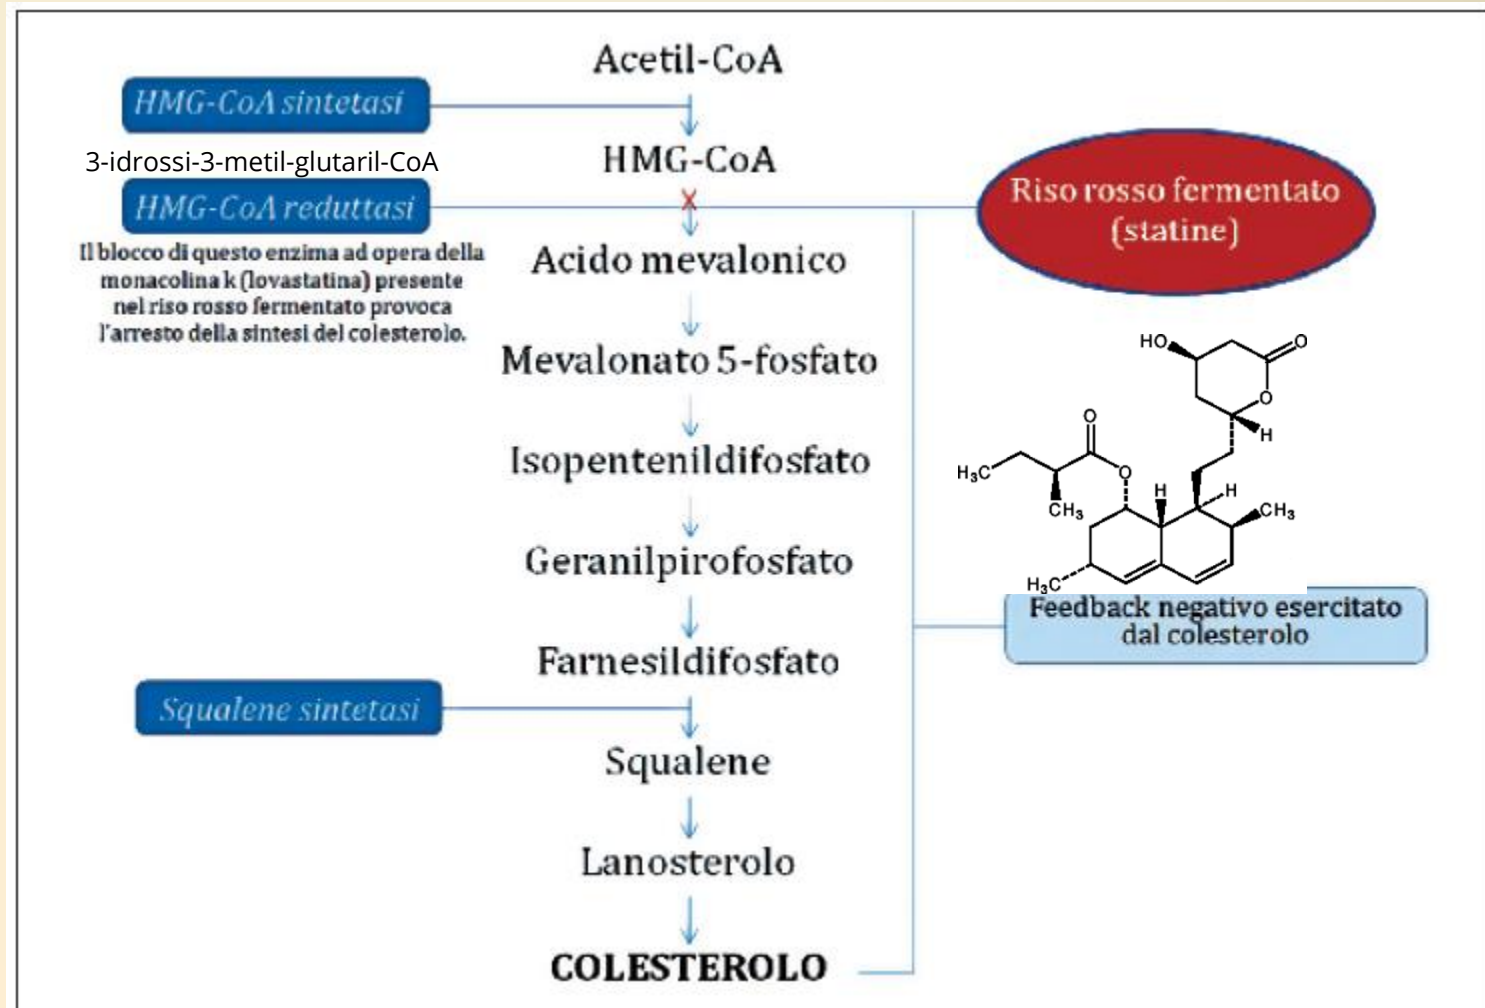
Acetil-CoA

HMG-CoA sintetasi

3-idrossi-3-metil-glutaril-CoA

HMG-CoA

HMG-CoA reduttasi

Riso rosso fermentato (statine)

Il blocco di questo enzima ad opera della monacolina k (lovastatina) presente nel riso rosso fermentato provoca l'arresto della sintesi del colesterolo.

Acido mevalonico

Mevalonato 5-fosfato

HO

O

O

H

O

$H_3C$

O

$CH_3$

H

H

$CH_3$

Isopentenildifosfato

Geranilpirofosfato

$H_3C$

Feedback negativo esercitato dal colesterolo

Farnesildifosfato

Squalene sintetasi

Squalene

Lanosterolo

COLESTEROLO